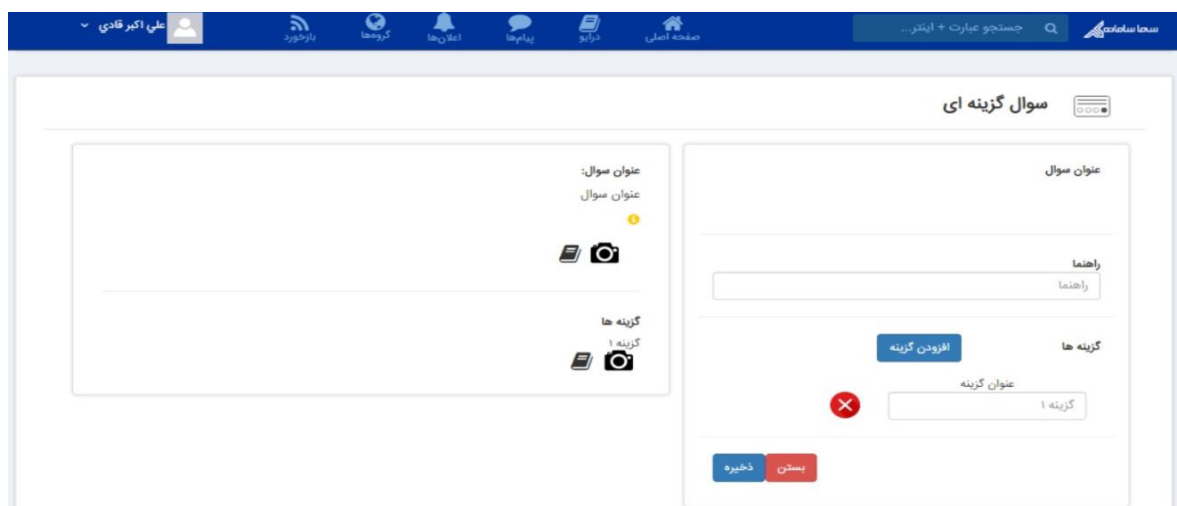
سما سامانه
جستجو عبارت + اینتر...
صفحه اصلی
درایو
پیام‌ها
اعلان‌ها
گروه‌ها
بازخورد
علي اكبر قادي

سوال گزینه ای

عنوان سوال

راهنما
راهنما

گزینه ها
افزودن گزینه
عنوان گزینه
گزینه ۱

بستن
ذخیره

عنوان سوال:
عنوان سوال

گزینه ها
گزینه ۱